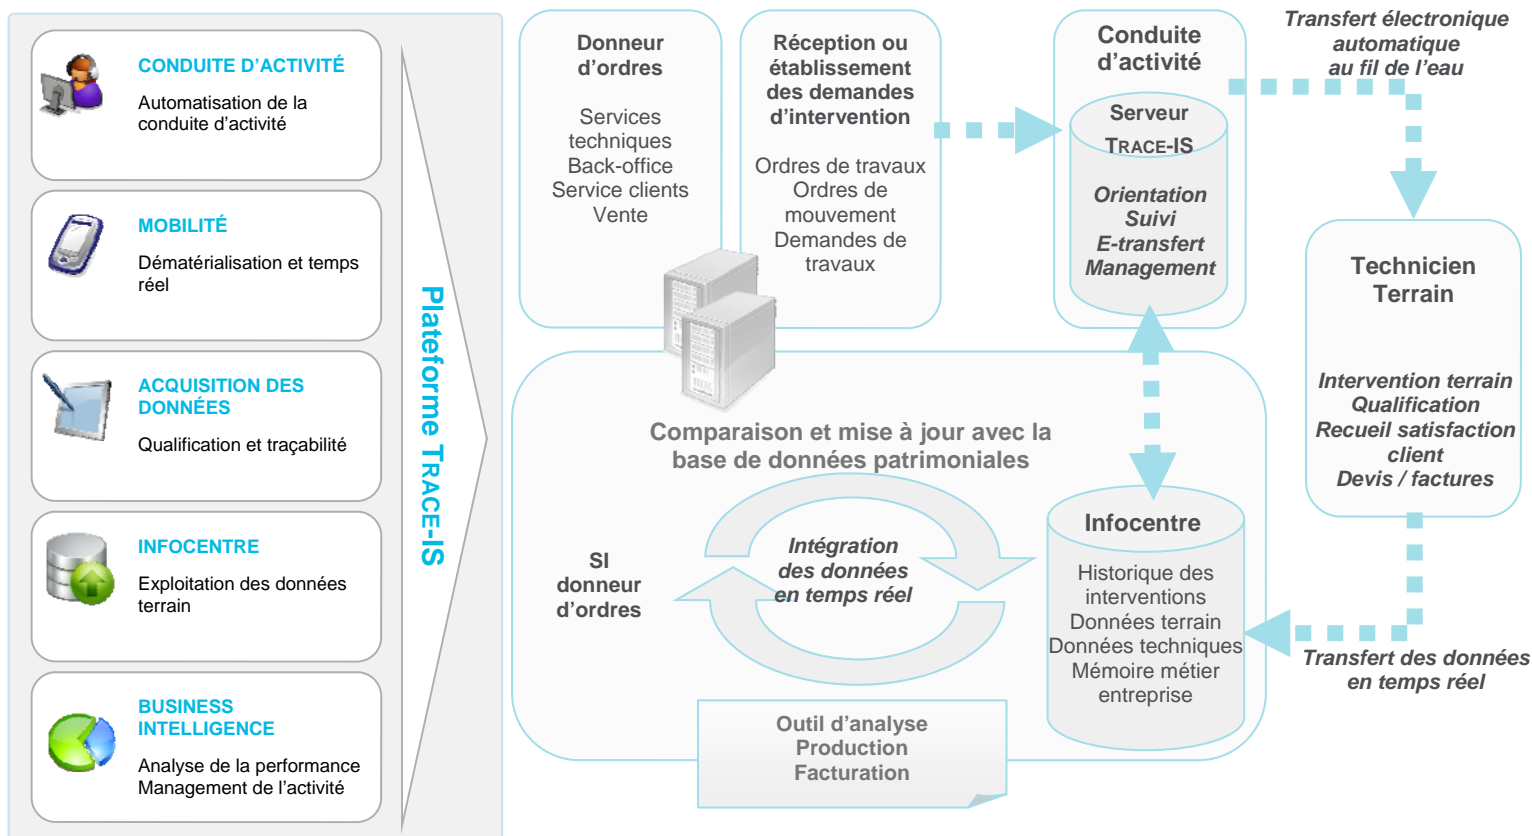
CONDUITE D'ACTIVITÉ

Automatisation de la conduite d'activité

MOBILITÉ

Dématérialisation et temps réel

ACQUISITION DES DONNÉES

Qualification et traçabilité

INFOCENTRE

Exploitation des données terrain

BUSINESS INTELLIGENCE

Analyse de la performance
Management de l'activité

Plateforme TRACE-IS

Donneur d'ordres

Services techniques
Back-office
Service clients
Vente

Réception ou établissement des demandes d'intervention

Ordres de travaux
Ordres de mouvement
Demandes de travaux

Conduite d'activité

Serveur TRACE-IS

Orientation
Suivi
E-transfert
Management

Transfert électronique automatique au fil de l'eau

Technicien Terrain

Intervention terrain
Qualification
Recueil satisfaction client
Devis / factures

Comparaison et mise à jour avec la base de données patrimoniales

SI donneur d'ordres

Intégration des données en temps réel

Infocentre

Historique des interventions
Données terrain
Données techniques
Mémoire métier entreprise

Transfert des données en temps réel

Outil d'analyse
Production
Facturation